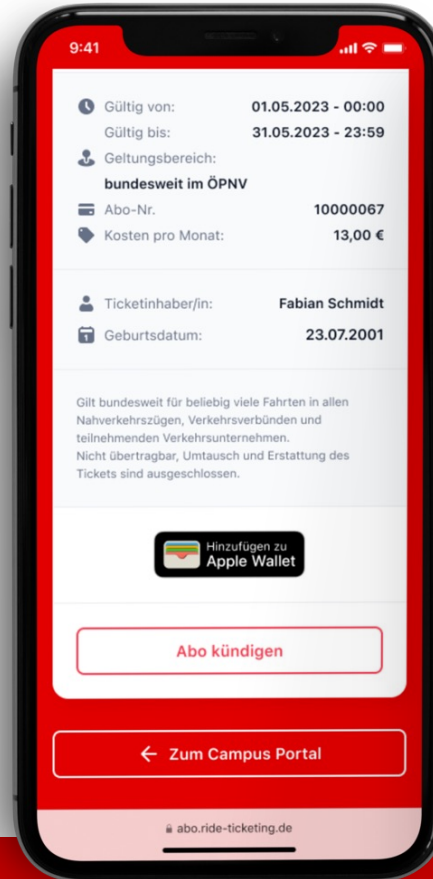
9:41

Gültig von: 01.05.2023 - 00:00
Gültig bis: 31.05.2023 - 23:59
Geltungsbereich:
bundesweit im ÖPNV
Abo-Nr. 10000067
Kosten pro Monat: 13,00 €

Ticketinhaber/in: Fabian Schmidt
Geburtsdatum: 23.07.2001

Gilt bundesweit für beliebig viele Fahrten in allen Nahverkehrszügen, Verkehrsverbünden und teilnehmenden Verkehrsunternehmen.
Nicht übertragbar, Umtausch und Erstattung des Tickets sind ausgeschlossen.

Hinzufügen zu Apple Wallet

Abo kündigen

← Zum Campus Portal

abo.ride-ticketing.de